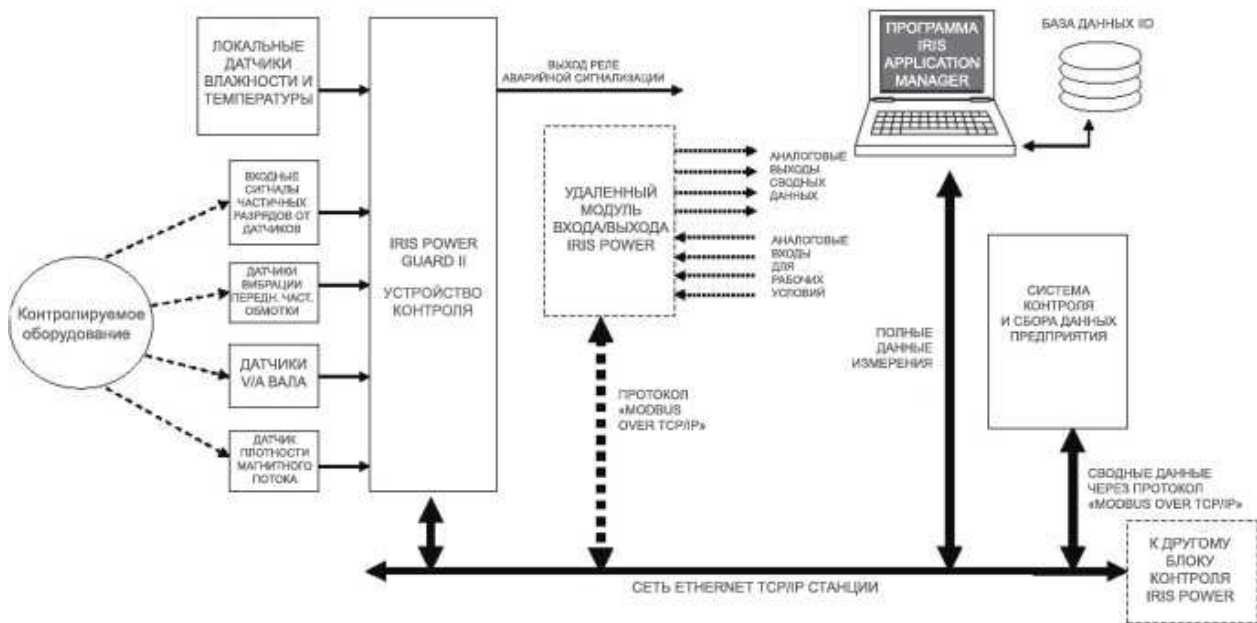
ЛОКАЛЬНЫЕ ДАТЧИКИ ВЛАЖНОСТИ И ТЕМПЕРАТУРЫ

ВЫХОД РЕЛЕ АВАРИЙНОЙ СИГНАЛИЗАЦИИ

ПРОГРАММА IRIS APPLICATION MANAGER

БАЗА ДАННЫХ IID

ВХОДНЫЕ СИГНАЛЫ ЧАСТИЧНЫХ РАЗРЯДОВ ОТ ДАТЧИКОВ

ДАТЧИКИ ВИБРАЦИИ ПЕРЕДН. ЧАСТ. ОБМОТКИ

Контролируемое оборудование

ДАТЧИКИ V/A ВАЛА

ДАТЧИК ПЛОТНОСТИ МАГНИТНОГО ПОТОКА

IRIS POWER GUARD II

УСТРОЙСТВО КОНТРОЛЯ

УДАЛЕННЫЙ МОДУЛЬ ВХОДА/ВЫХОДА IRIS POWER

АНАЛОГОВЫЕ ВЫХОДЫ СВОДНЫХ ДАННЫХ

АНАЛОГОВЫЕ ВХОДЫ ДЛЯ РАБОЧИХ УСЛОВИЙ

ПОЛНЫЕ ДАННЫЕ ИЗМЕРЕНИЯ

СИСТЕМА КОНТРОЛЯ И СБОРА ДАННЫХ ПРЕДПРИЯТИЯ

ПРОТОКОЛ «MODBUS OVER TCP/IP»

СВОДНЫЕ ДАННЫЕ ЧЕРЕЗ ПРОТОКОЛ «MODBUS OVER TCP/IP»

К ДРУГОМУ БЛОКУ КОНТРОЛЯ IRIS POWER

СЕТЬ ETHERNET TCP/IP СТАНЦИИ